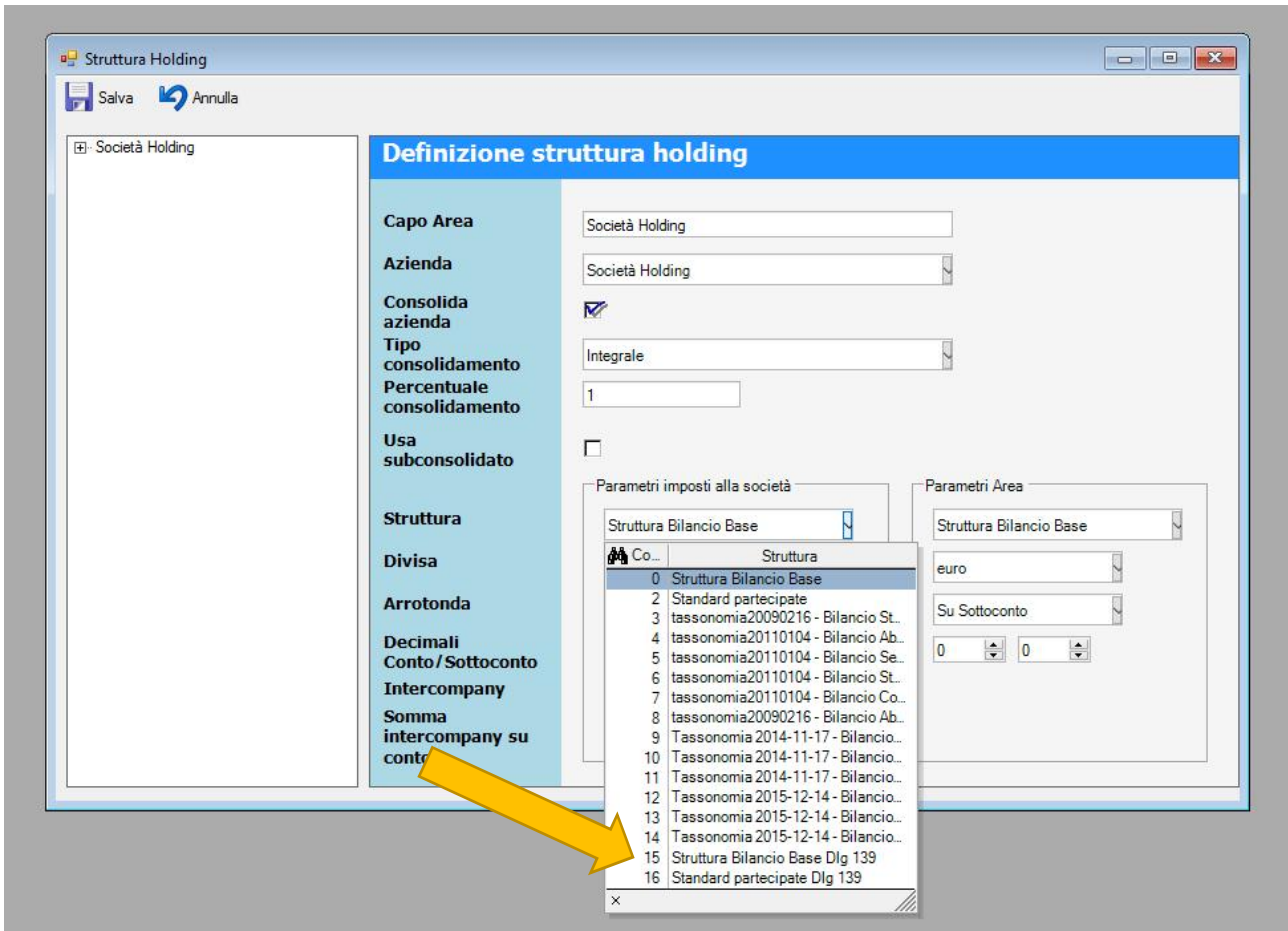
Struttura Holding

Salva Annulla

Società Holding

Definizione struttura holding

Capo Area
Società Holding

Azienda
Società Holding

Consolida azienda

Tipo consolidamento
Integrale

Percentuale consolidamento
1

Usa subconsolidato

Parametri imposti alla società

Parametri Area

Struttura
Struttura Bilancio Base

Struttura Bilancio Base

Divisa
euro

Arrotonda
Su Sottoconto

Decimali Conto/Sottoconto
0 0

Intercompany

Somma intercompany su cont

| Co... | Struttura |
|---|---|
| 0 | Struttura Bilancio Base |
| 2 | Standard partecipate |
| 3 | tassonomia20090216 - Bilancio St... |
| 4 | tassonomia20110104 - Bilancio Ab... |
| 5 | tassonomia20110104 - Bilancio Se... |
| 6 | tassonomia20110104 - Bilancio St... |
| 7 | tassonomia20110104 - Bilancio Co... |
| 8 | tassonomia20090216 - Bilancio Ab... |
| 9 | Tassonomia 2014-11-17 - Bilancio... |
| 10 | Tassonomia 2014-11-17 - Bilancio... |
| 11 | Tassonomia 2014-11-17 - Bilancio... |
| 12 | Tassonomia 2015-12-14 - Bilancio... |
| 13 | Tassonomia 2015-12-14 - Bilancio... |
| 14 | Tassonomia 2015-12-14 - Bilancio... |
| 15 | Struttura Bilancio Base Dlg 139 |
| 16 | Standard partecipate Dlg 139 |

×